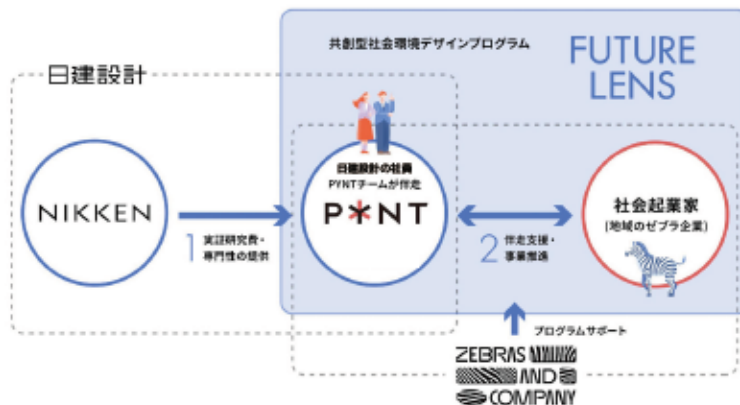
日建設計

共創型社会環境デザインプログラム

FUTURE LENS

NIKKEN

1 実証研究費・専門性の提供

日建設計の社員 PYNTチームが伴走

PYNT

2 伴走支援・事業推進

社会起業家 (地域のゼブラ企業)

プログラムサポート

ZEBRAS AND COMPANY